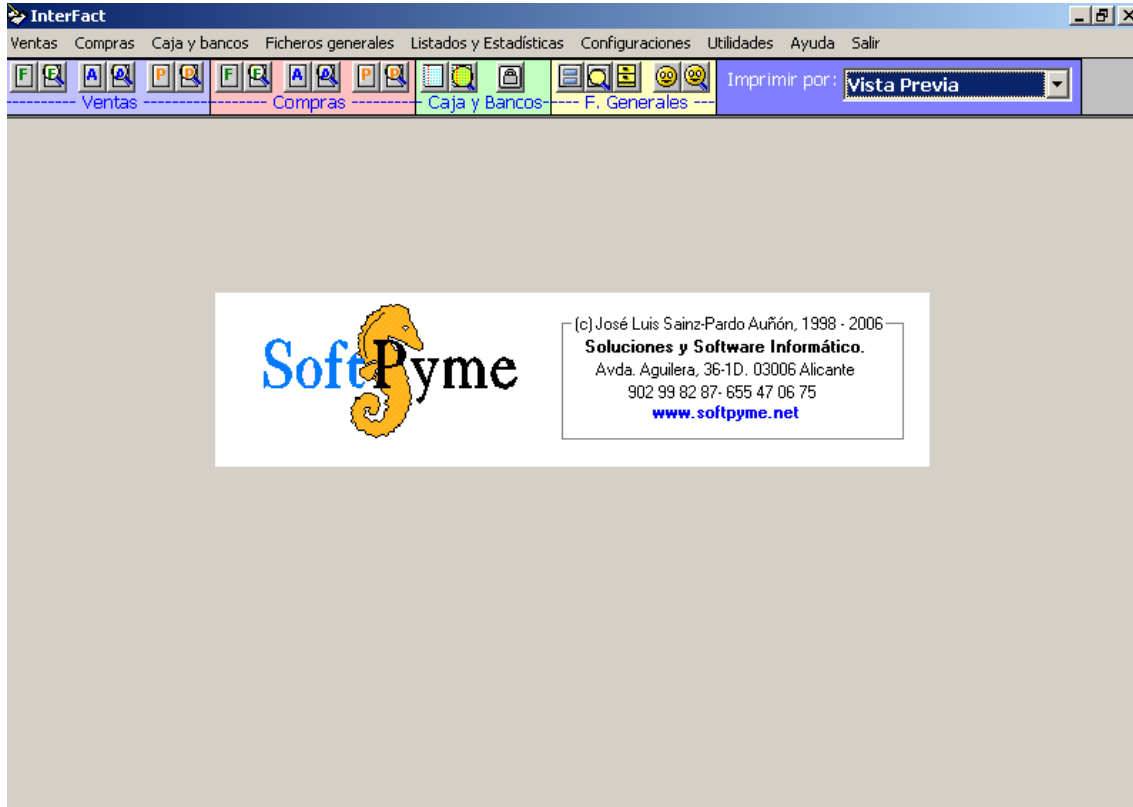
InterFact

Ventas Compras Caja y bancos Ficheros generales Listados y Estadísticas Configuraciones Utilidades Ayuda Salir

F A P F A P

Ventas Compras Caja y Bancos F. Generales

Imprimir por: Vista Previa

SoftPyme

(c) José Luis Sainz-Pardo Auñón, 1998 - 2006
Soluciones y Software Informático.
Avda. Aguilera, 36-1D. 03006 Alicante
902 99 82 87- 655 47 06 75
www.softpyme.net